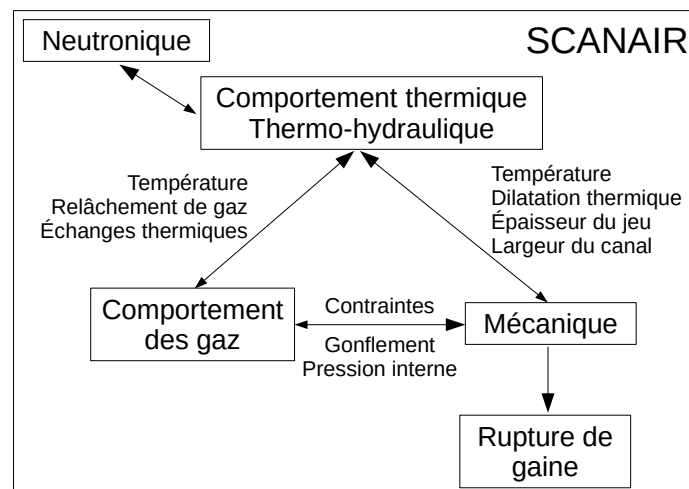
SCANAIR

Neutronique

Comportement thermique
Thermo-hydraulique

Température
Relâchement de gaz
Échanges thermiques

Température
Dilatation thermique
Épaisseur du jeu
Largeur du canal

Comportement des gaz

Contraintes

Gonflement
Pression interne

Mécanique

Rupture de gaine